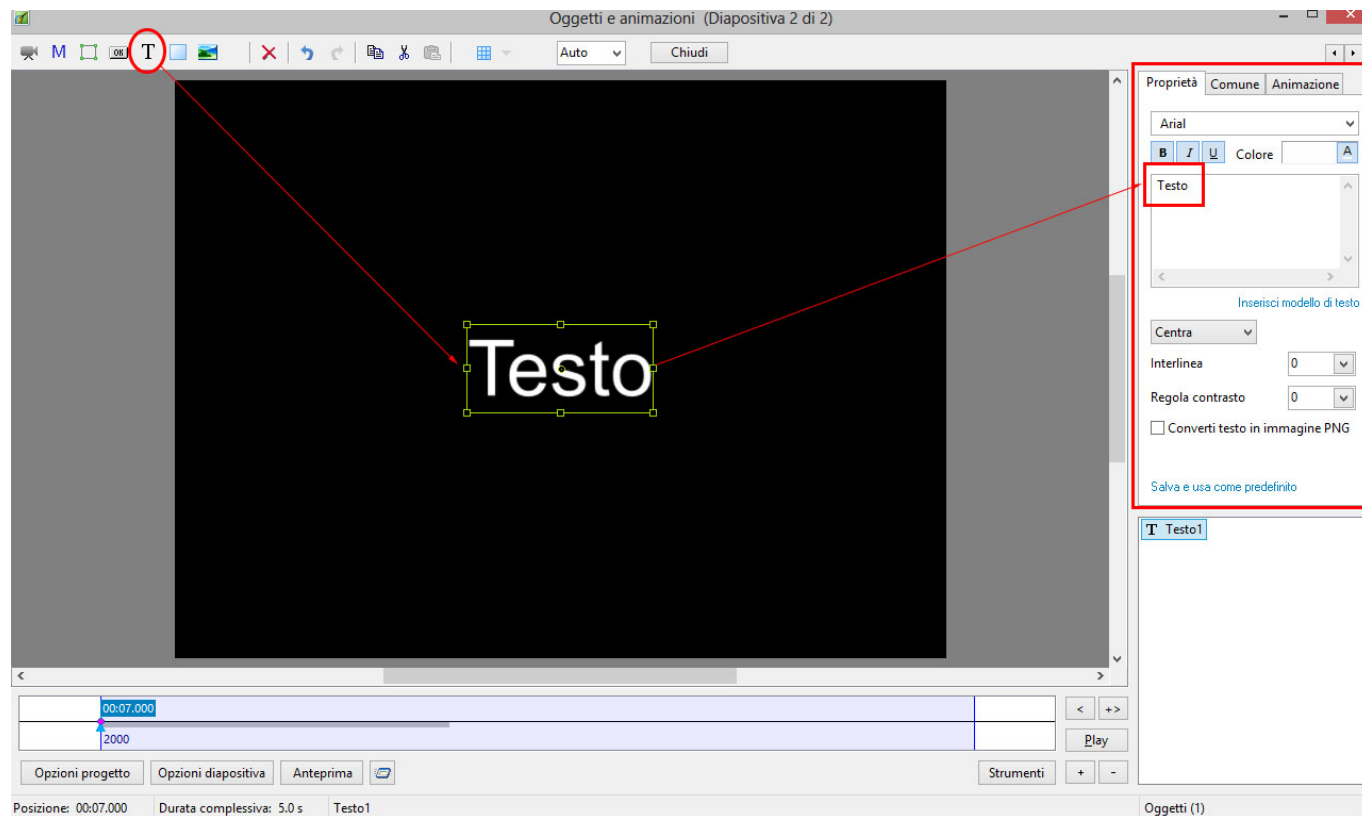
Oggetti e animazioni (Diapositiva 2 di 2)

M T Auto Chiudi

Testo

Proprietà Comune Animazione

Arial

B I U Colore A

Testo

Inserisci modello di testo

Centra

Interlinea 0

Regola contrasto 0

Converti testo in immagine PNG

Salva e usa come predefinito

T Testo1

00:07.000

2000

< +>

Play

Opzioni progetto Opzioni diapositiva Anteprima Strumenti + -

Posizione: 00:07.000 Durata complessiva: 5.0 s Testo1

Oggetti (1)